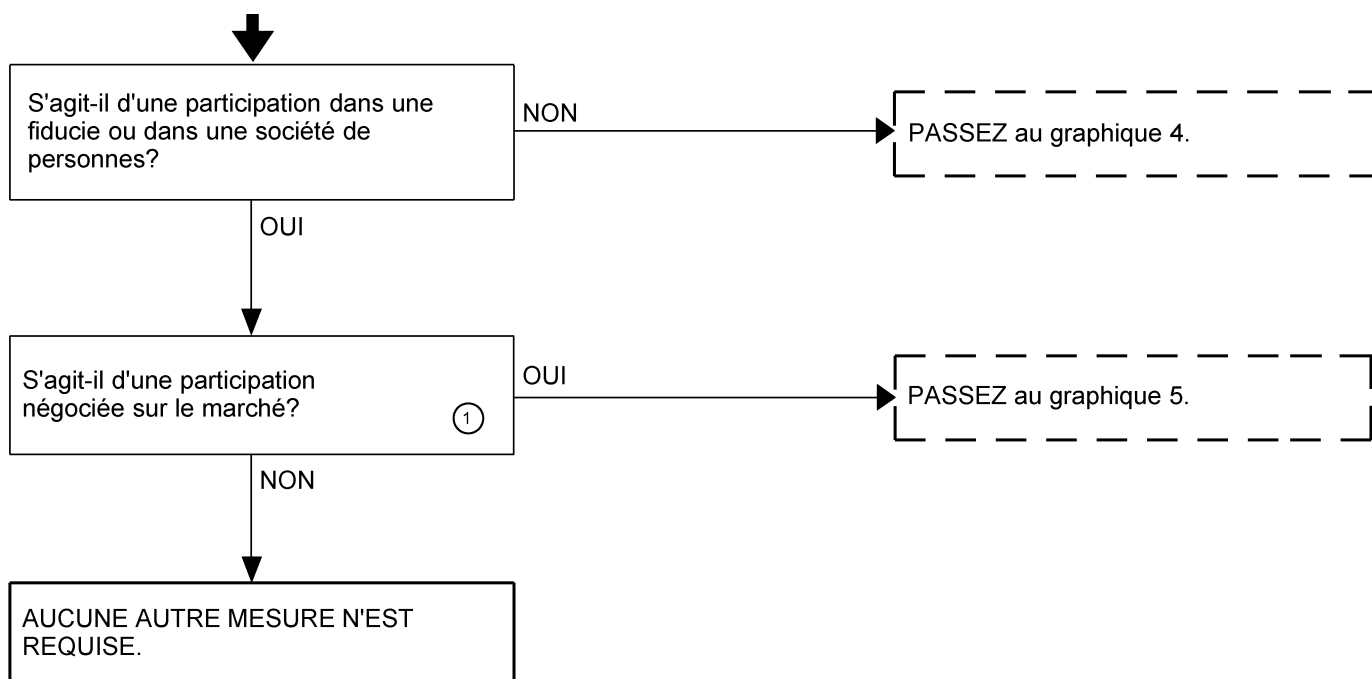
S'agit-il d'une participation dans une fiducie ou dans une société de personnes?

NON

PASSEZ au graphique 4.

OUI

S'agit-il d'une participation négociée sur le marché?

1

OUI

PASSEZ au graphique 5.

NON

AUCUNE AUTRE MESURE N'EST REQUISE.